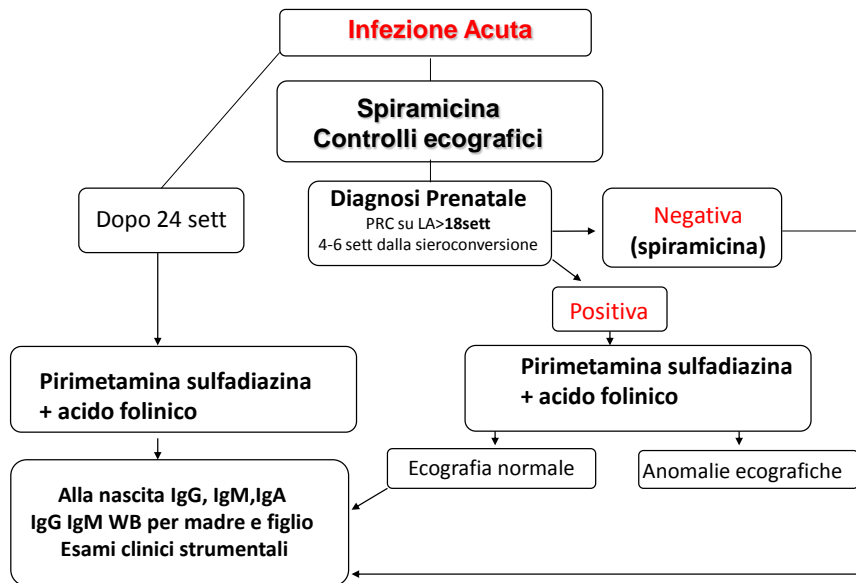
Infezione Acuta

Spiramicina
Controlli ecografici

Dopo 24 sett

Diagnosi Prenatale
PRC su LA>**18sett**
4-6 sett dalla sieroconversione

Negativa
(spiramicina)

Positiva

Pirimetamina sulfadiazina
+ acido folinico

Pirimetamina sulfadiazina
+ acido folinico

Ecografia normale

Anomalie ecografiche

Alla nascita IgG, IgM,IgA
IgG IgM WB per madre e figlio
Esami clinici strumentali